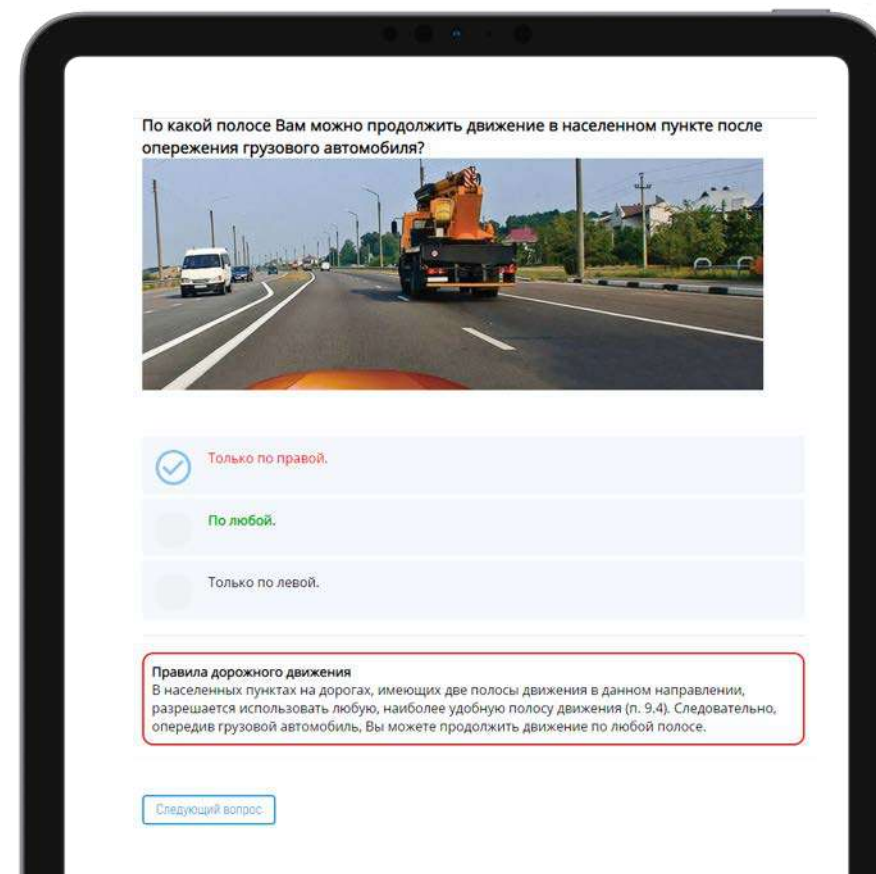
По какой полосе Вам можно продолжить движение в населенном пункте после опережения грузового автомобиля?

Только по правой.

По любой.

Только по левой.

Правила дорожного движения
В населенных пунктах на дорогах, имеющих две полосы движения в данном направлении, разрешается использовать любую, наиболее удобную полосу движения (п. 9.4). Следовательно, опередив грузовой автомобиль, Вы можете продолжить движение по любой полосе.

Следующий вопрос